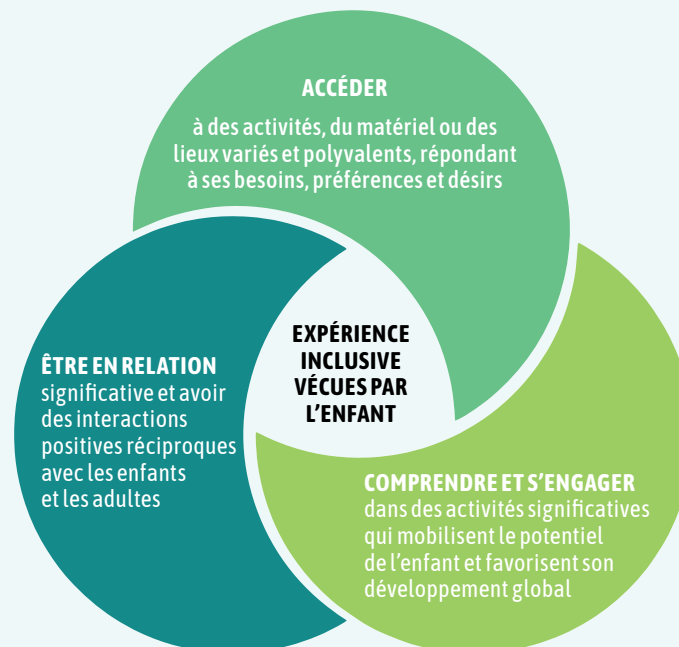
ACCÉDER

à des activités, du matériel ou des lieux variés et polyvalents, répondant à ses besoins, préférences et désirs

EXPÉRIENCE INCLUSIVE VÉCUES PAR L'ENFANT

ÊTRE EN RELATION significative et avoir des interactions positives réciproques avec les enfants et les adultes

COMPRENDRE ET S'ENGAGER dans des activités significatives qui mobilisent le potentiel de l'enfant et favorisent son développement global